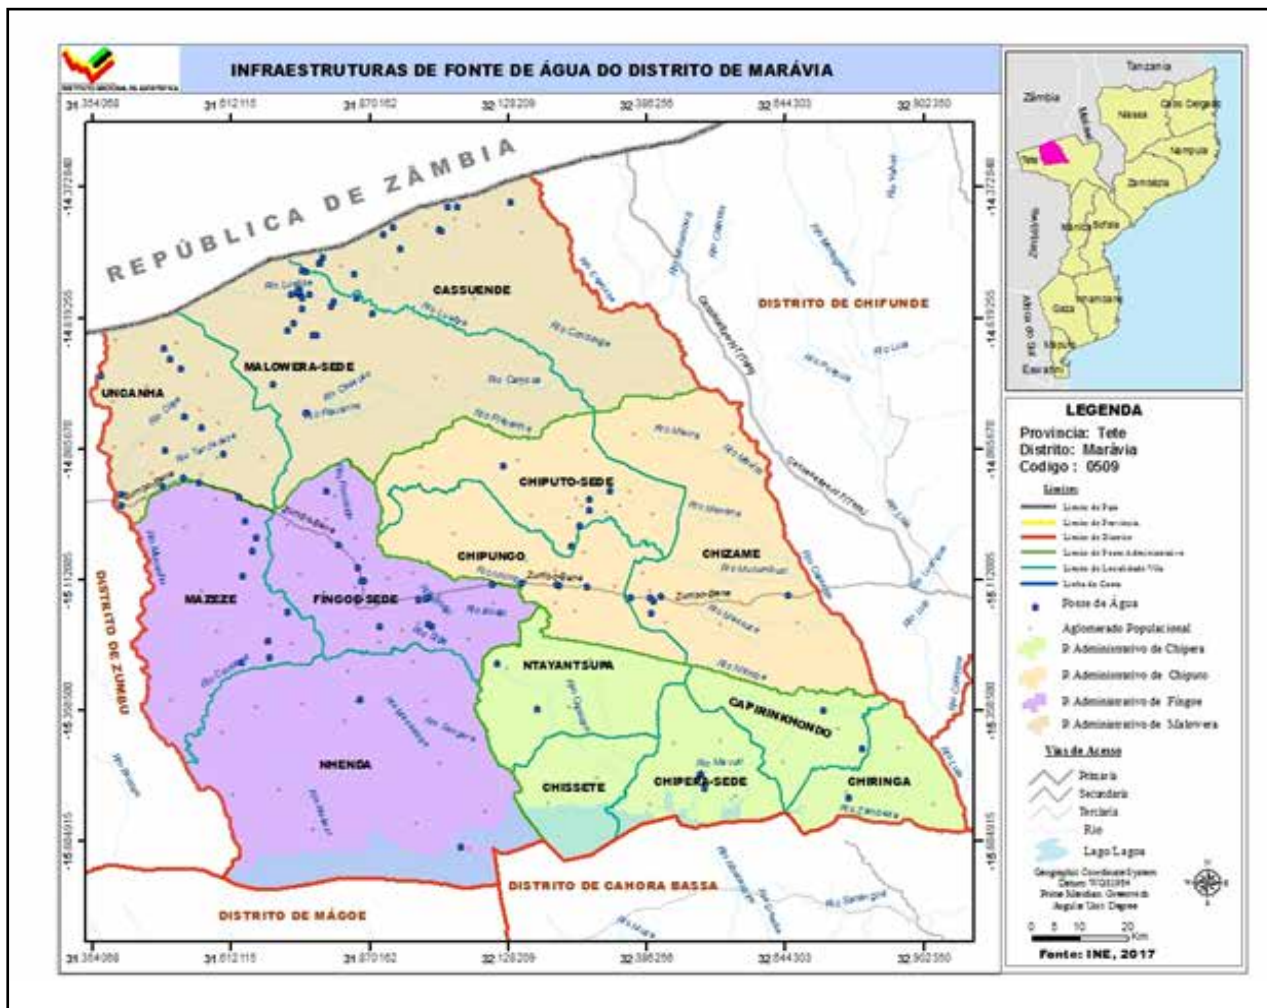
INSTITUTO NACIONAL DE ESTATÍSTICA

INFRAESTRUTURAS DE FONTE DE ÁGUA DO DISTRITO DE MARÁVIA

31.354068 31.612115 31.870162 32.128209 32.386256 32.644303 32.902350

-14.372848 -14.619255 -14.865678 -15.112085 -15.358500 -15.604915

REPÚBLICA DE ZÂMBIA

CASSUENDE

MALOWERA-SEDE

UNGANHA

CHIPUTO-SEDE

CHIPUNGO

CHIZAME

MAZEZE

FINGOE-SEDE

NTAYANTSUPA

CAPIRINKHONDO

NHENDA

CHISSETE

CHIPERA-SEDE

CHIRINGA

DISTRITO DE CHIFUNDE

DISTRITO DE ZUMBU

DISTRITO DE CAHORA BASSA

DISTRITO DE MÁGOE

Tanzania

Zambia

Niassa

Cabo Delgado

Nampula

Tete

Zambézia

Manica

Sofala

Inhambane

Gaza

Maputo

Eswatini

Zimbabwe

Malawi

Africa do Sul

LEGENDA

Provincia: Tete
Distrito: Marávia
Codigo : 0509

Limites

Limite do País

Limite de Província

Limite de Distrito

Limite de Posto Administrativo

Limite de Localidade Vila

Linha da Costa

Fonte de Água

Aglomerado Populacional

P. Administrativo de Chipera

P. Administrativo de Chiputo

P. Administrativo de Fingoe

P. Administrativo de Malowera

Vias de Acesso

Primaria

Secundaria

Terciaria

Rio

Lago Lagoa

Geographic Coordinate System
Datum: WGS1984
Prime Meridian: Greenwich
Angular Unit: Degree

0 5 10 20 Km

Fonte: INE, 2017